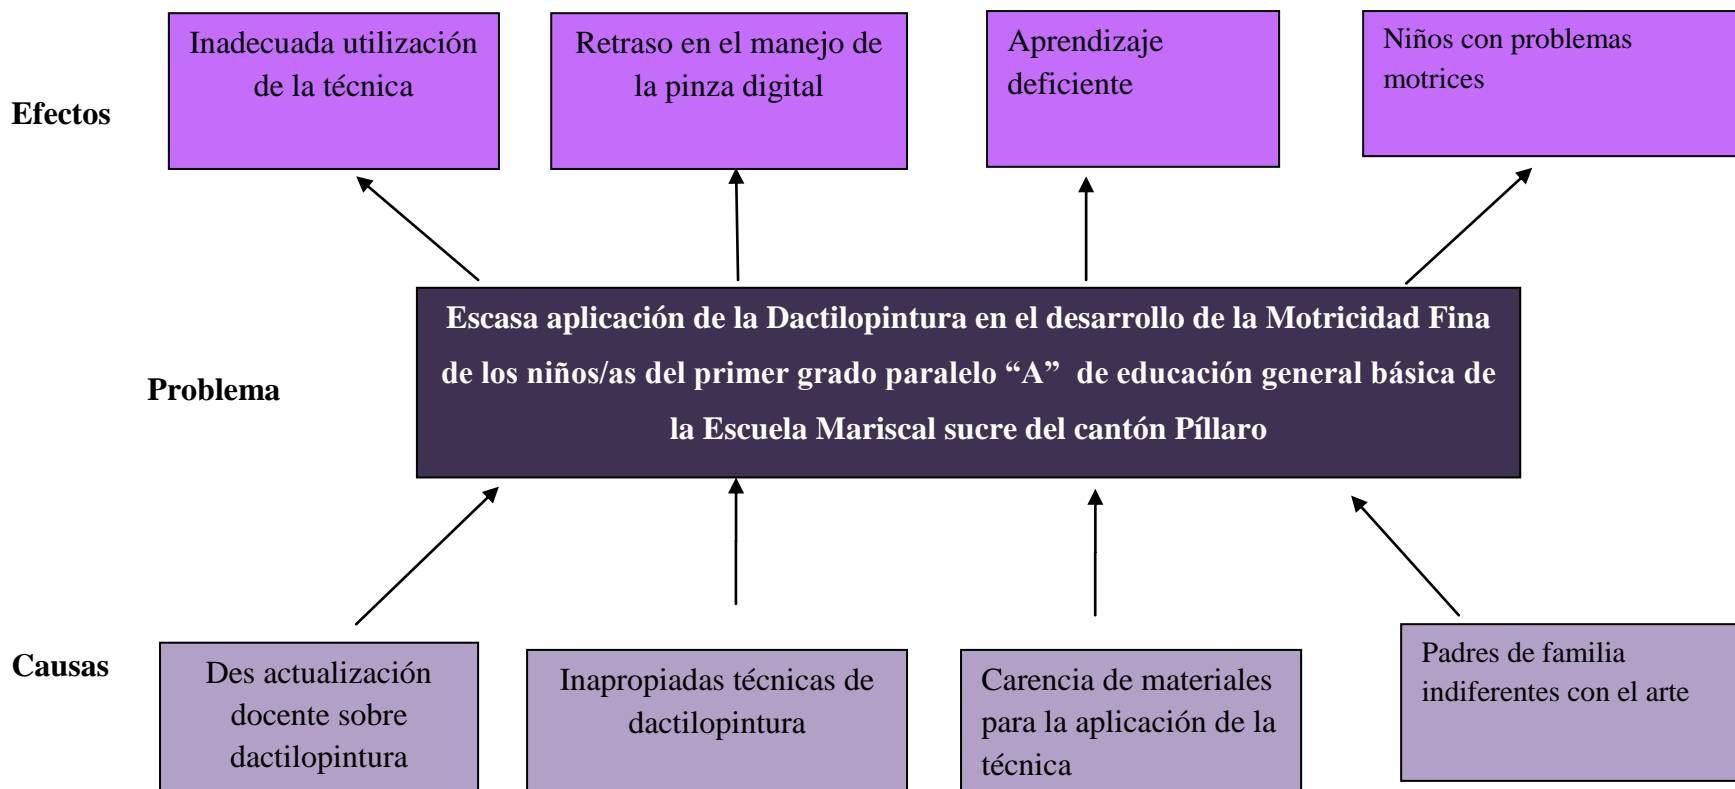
Efectos

Inadecuada utilización de la técnica

Retraso en el manejo de la pinza digital

Aprendizaje deficiente

Niños con problemas motrices

Problema

Escasa aplicación de la Dactilopintura en el desarrollo de la Motricidad Fina de los niños/as del primer grado paralelo "A" de educación general básica de la Escuela Mariscal sucre del cantón Píllaro

Causas

Des actualización docente sobre dactilopintura

Inapropiadas técnicas de dactilopintura

Carencia de materiales para la aplicación de la técnica

Padres de familia indiferentes con el arte